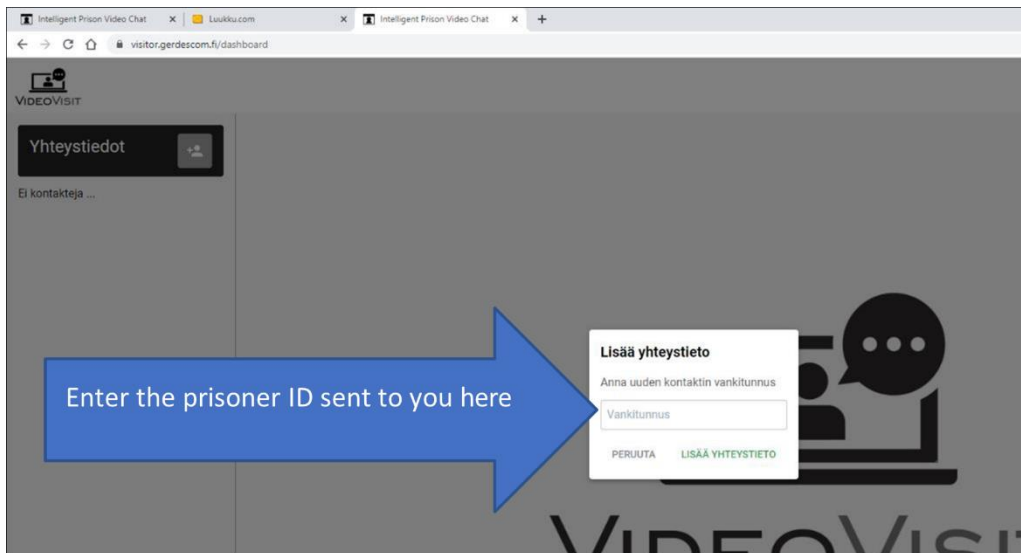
Intelligent Prison Video Chat ×
Luukku.com ×
Intelligent Prison Video Chat ×
+

visitor.gerdescom.fi/dashboard

VIDEOVISIT

Yhteystiedot

Ei kontakteja ...

Enter the prisoner ID sent to you here

Lisää yhteystieto

Anna uuden kontaktin vankitunnus

Vankitunnus

PERUUTA
LISÄÄ YHTEYSTIETO

VIDEOVISIT